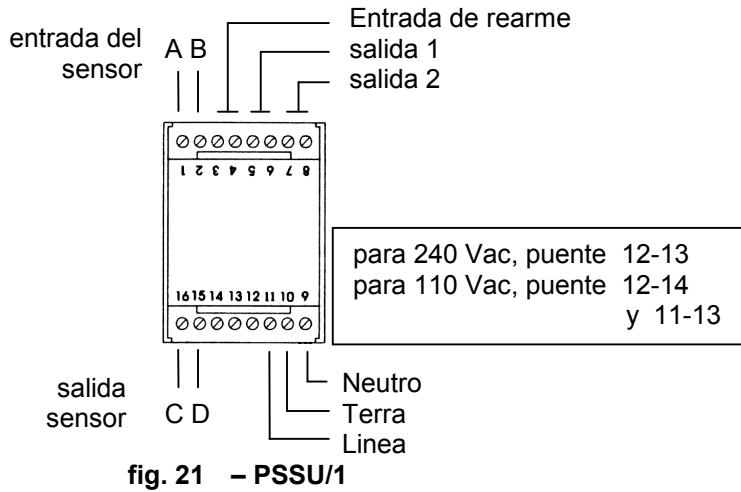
Entrada de rearme
entrada del sensor
A B
salida 1
salida 2

1 2 3 4 5 6 7 8

para 240 Vac, puente 12-13
para 110 Vac, puente 12-14
y 11-13

16 15 14 13 12 11 10 9

salida sensor
C D
Neutro
Terra
Linea

fig. 21 – PSSU/1